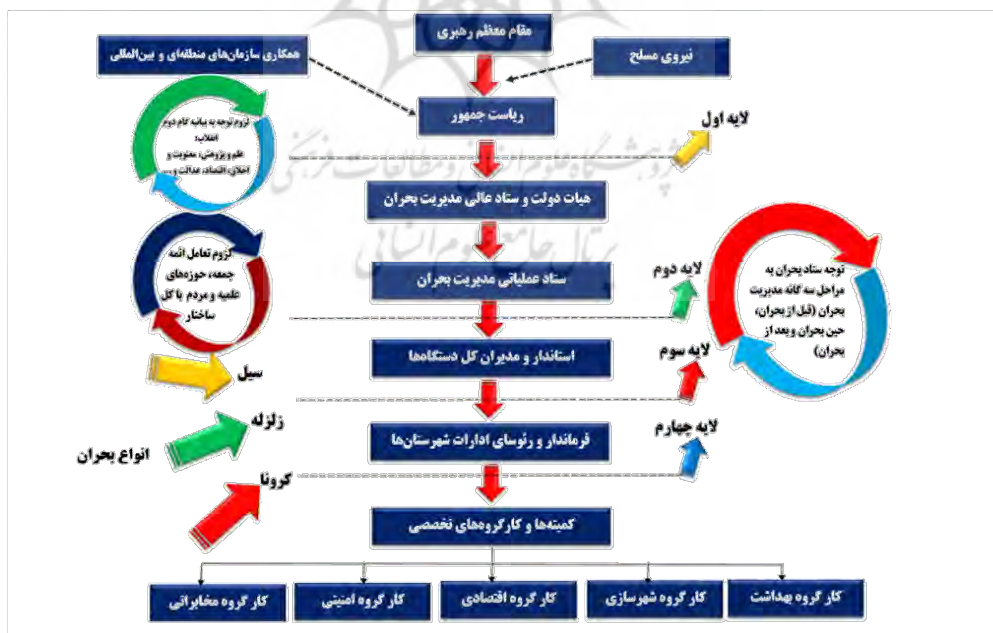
مقام معظم رهبری

همکاری سازمان‌های منطقه‌ای و بین‌المللی

نیروی مسلح

ریاست جمهور

لزوم توجه به بیانیه گام دوم انقلاب: علم و پژوهش، معنویت و اخلاق، اقتصاد، عدالت و...

لایه اول

هیات دولت و ستاد عالی مدیریت بحران

لزوم تعامل ائمه جمعه، حوزه‌های علمیه و مردم با کل ساختار

ستاد عملیاتی مدیریت بحران

لایه دوم

توجه ستاد بحران به مراحل سه گانه مدیریت بحران (قبل از بحران، حین بحران و بعد از بحران)

سیل

استاندار و مدیران کل دستگاه‌ها

لایه سوم

زلزله

فرماندار و رئوسای ادارات شهرستان‌ها

لایه چهارم

انواع بحران

کرونا

کمیته‌ها و کارگروه‌های تخصصی

کار گروه بهداشت

کار گروه شهرسازی

کار گروه اقتصادی

کار گروه امنیتی

کار گروه مخابراتی